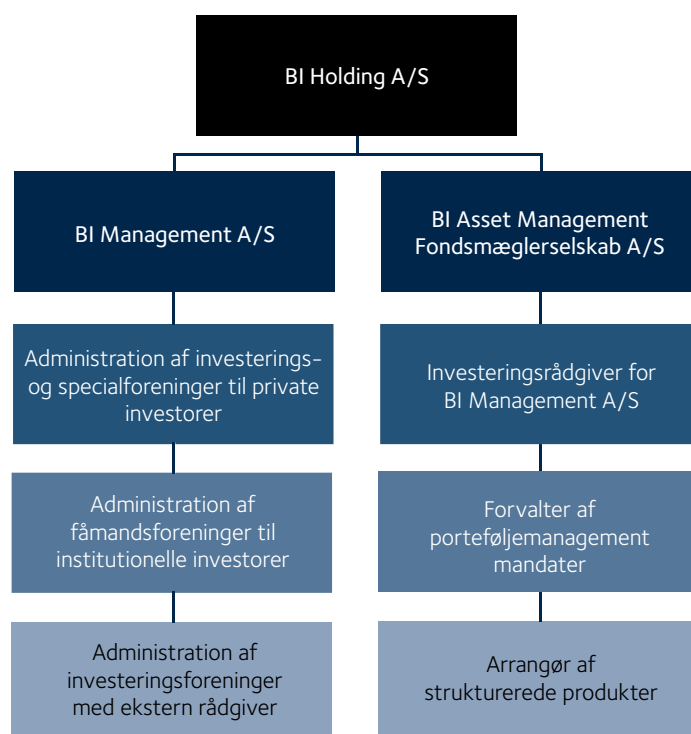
BI Holding A/S

BI Management A/S

BI Asset Management Fondsmæglerselskab A/S

Administration af investerings- og specialforeninger til private investorer

Administration af fåmandsforeninger til institutionelle investorer

Administration af investeringsforeninger med ekstern rådgiver

Investeringsrådgiver for BI Management A/S

Forvalter af porteføljemanagement mandater

Arrangør af strukturerede produkter